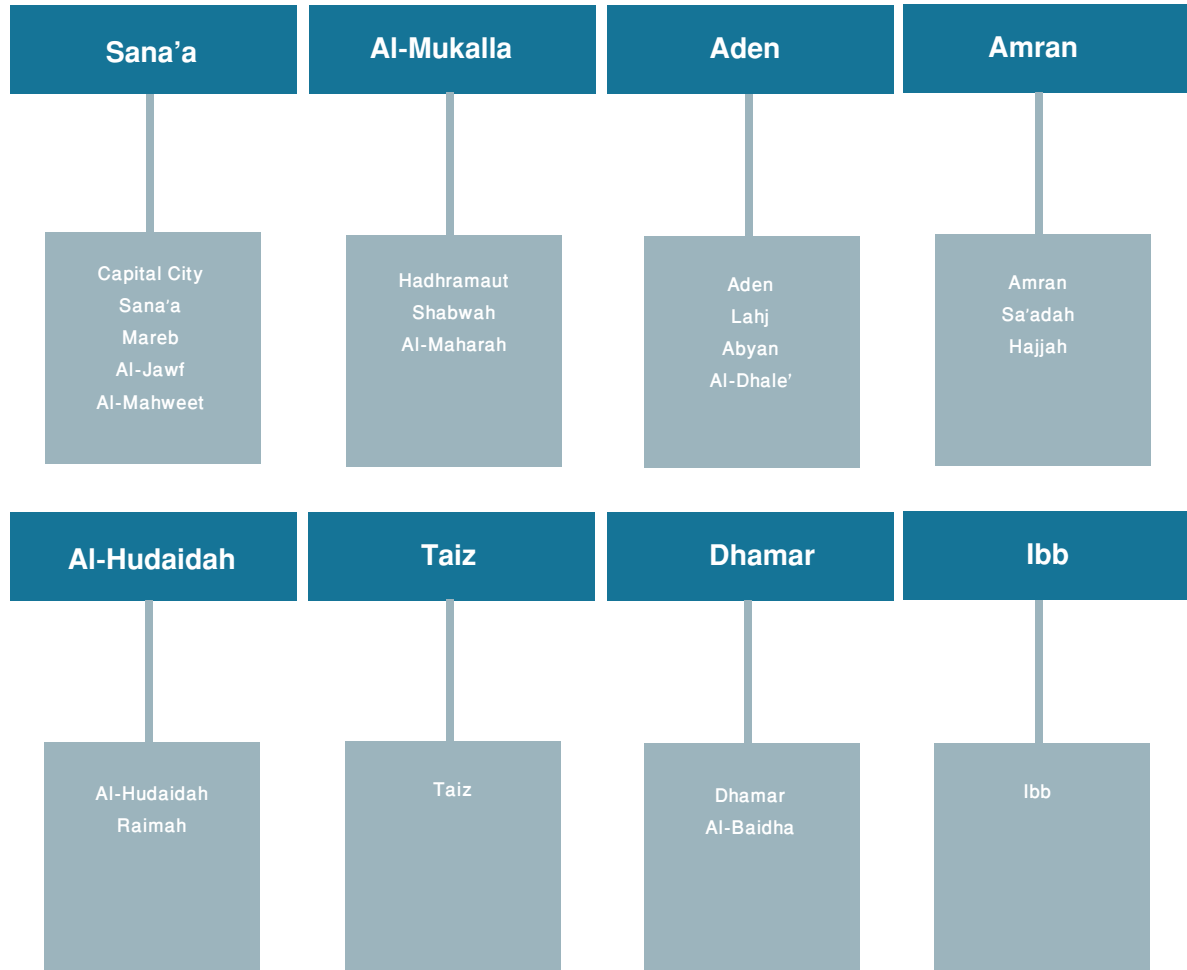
Sana'a

Capital City
Sana'a
Mareb
Al-Jawf
Al-Mahweet

Al-Mukalla

Hadhramaut
Shabwah
Al-Maharah

Aden

Aden
Lahj
Abyan
Al-Dhale'

Amran

Amran
Sa'adah
Hajjah

Al-Hudaidah

Al-Hudaidah
Raimah

Taiz

Taiz

Dhamar

Dhamar
Al-Baidha

Ibb

Ibb